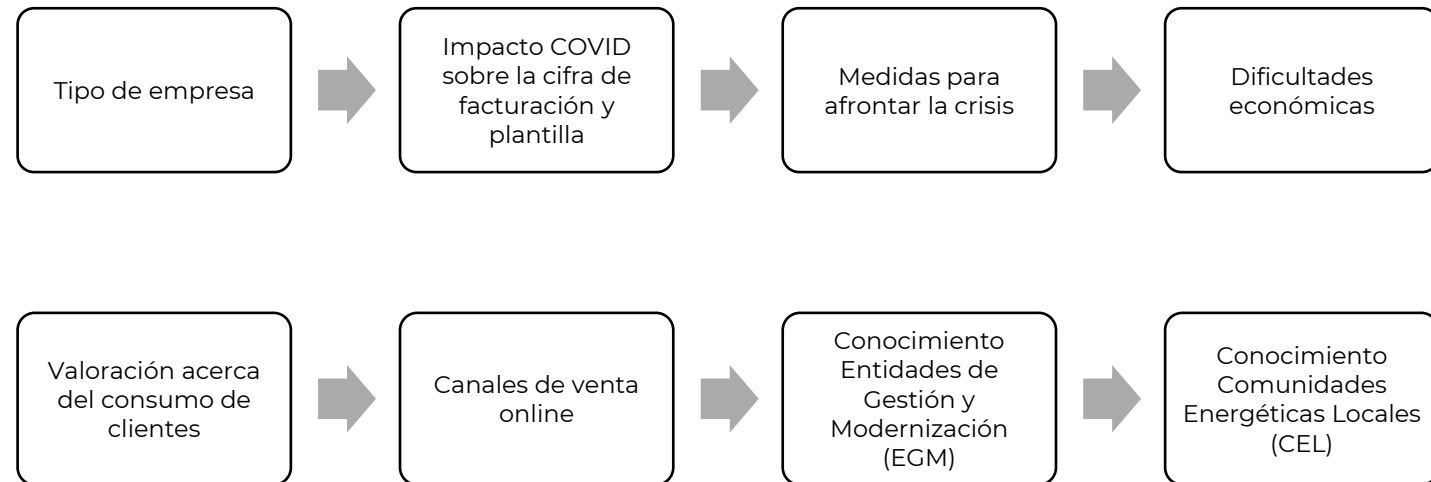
Tipo de empresa

Impacto COVID sobre la cifra de facturación y plantilla

Medidas para afrontar la crisis

Dificultades económicas

Valoración acerca del consumo de clientes

Canales de venta online

Conocimiento Entidades de Gestión y Modernización (EGM)

Conocimiento Comunidades Energéticas Locales (CEL)